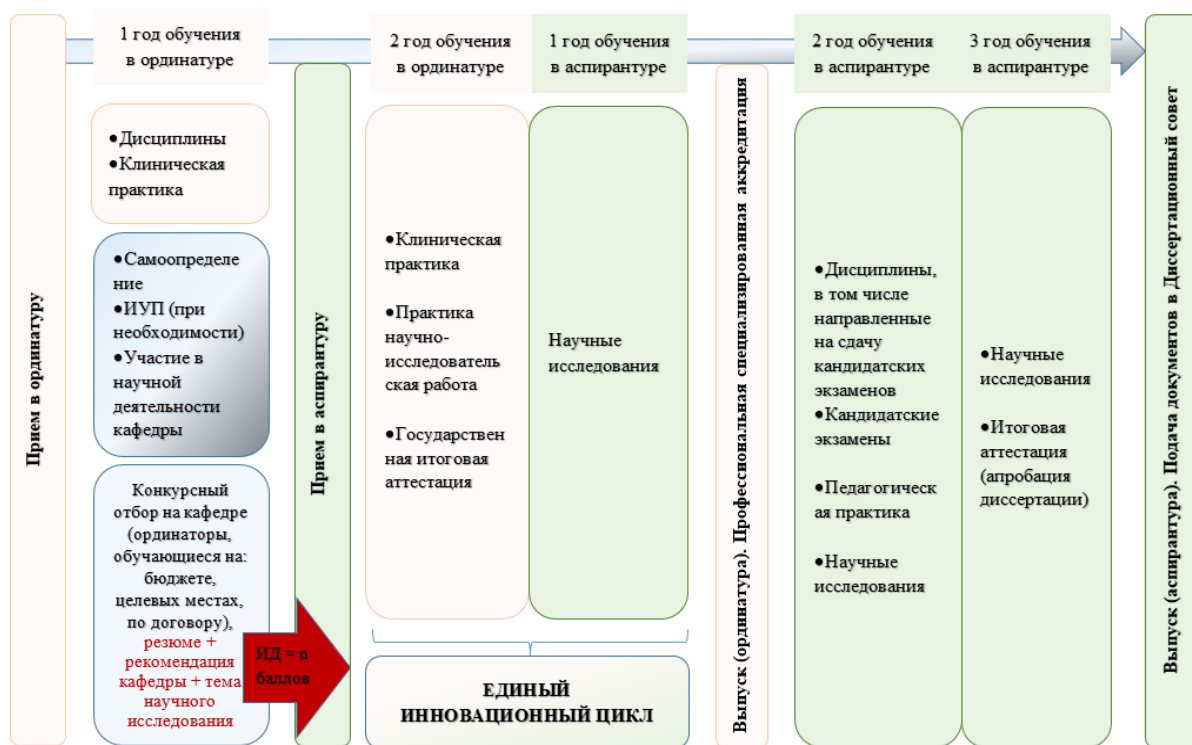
Прием в ординатуру

1 год обучения в ординатуре

•Дисциплины
•Клиническая практика

•Самоопределение
•ИУП (при необходимости)
•Участие в научной деятельности кафедры

Конкурсный отбор на кафедре (ординаторы, обучающиеся на: бюджете, целевых местах, по договору), резюме + рекомендация кафедры + тема научного исследования

ИД = n баллов

Прием в аспирантуру

2 год обучения в ординатуре

•Клиническая практика

•Практика научно-исследовательская работа

•Государственная итоговая аттестация

1 год обучения в аспирантуре

Научные исследования

ЕДИНЫЙ ИННОВАЦИОННЫЙ ЦИКЛ

Выпуск (ординатура). Профессиональная специализированная аккредитация

2 год обучения в аспирантуре

•Дисциплины, в том числе направленные на сдачу кандидатских экзаменов
•Кандидатские экзамены

•Педагогическая практика

•Научные исследования

3 год обучения в аспирантуре

•Научные исследования

•Итоговая аттестация (апробация диссертации)

Выпуск (аспирантура). Подача документов в Диссертационный совет